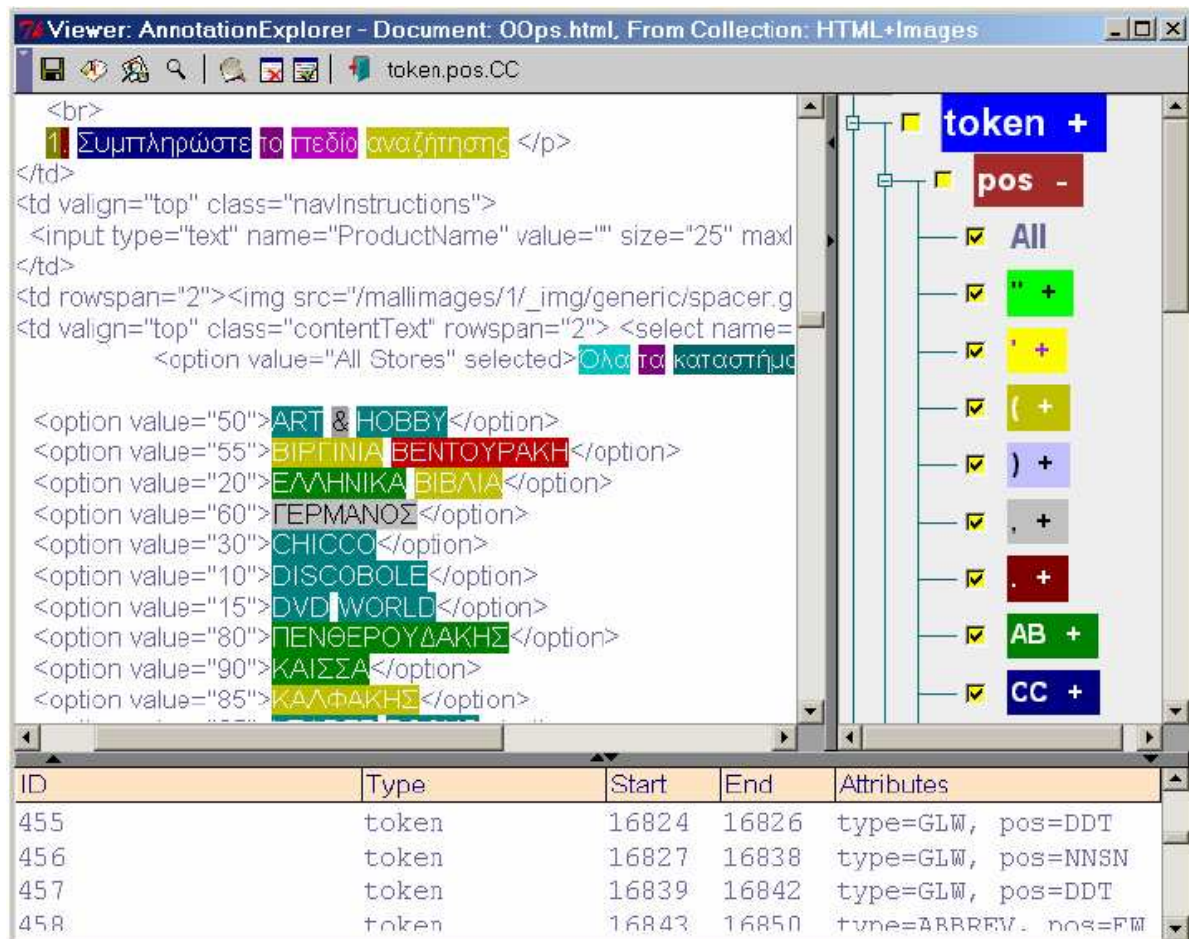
Viewer: AnnotationExplorer - Document: OOps.html, From Collection: HTML+Images

token.pos.CC

<br>
1. Συμπληρώστε το πεδίο αναζήτησης </p>
</td>
<td valign="top" class="navInstructions">
<input type="text" name="ProductName" value="" size="25" maxl
</td>
<td rowspan="2"><img src="/mallimages/1/_img/generic/spacer.g
<td valign="top" class="contentText" rowspan="2"> <select name=
<option value="All Stores" selected>Όλα τα καταστήμα

<option value="50">ART & HOBBY</option>
<option value="55">ΒΙΡΓΙΝΙΑ ΒΕΝΤΟΥΡΑΚΗ</option>
<option value="20">ΕΛΛΗΝΙΚΑ ΒΙΒΛΙΑ</option>
<option value="60">ΓΕΡΜΑΝΟΣ</option>
<option value="30">CHICCO</option>
<option value="10">DISCOBOLE</option>
<option value="15">DVD WORLD</option>
<option value="80">ΠΕΝΘΕΡΟΥΔΑΚΗΣ</option>
<option value="90">ΚΑΙΣΣΑ</option>
<option value="85">ΚΑΛΦΑΚΗΣ</option>

token +
pos -
All
" +
' +
( +
) +
, +
. +
AB +
CC +

| ID | Type | Start | End | Attributes |
|---|---|---|---|---|
| 455 | token | 16824 | 16826 | type=GLW, pos=DDT |
| 456 | token | 16827 | 16838 | type=GLW, pos=NNSN |
| 457 | token | 16839 | 16842 | type=GLW, pos=DDT |
| 458 | token | 16843 | 16850 | type=ABBREV, pos=FW |